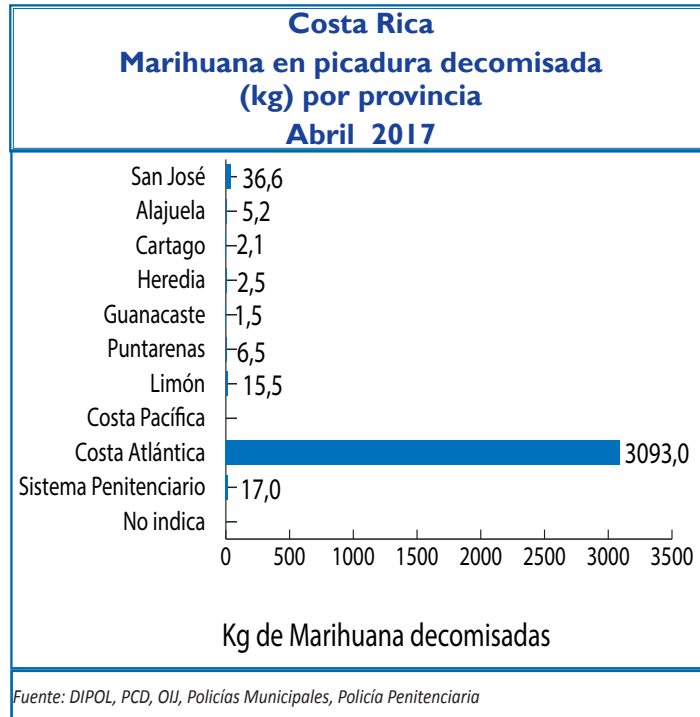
Costa Rica
Marihuana en picadura decomisada
(kg) por provincia
Abril 2017

San José 36,6
Alajuela 5,2
Cartago 2,1
Heredia 2,5
Guanacaste 1,5
Puntarenas 6,5
Limón 15,5
Costa Pacífica
Costa Atlántica 3093,0
Sistema Penitenciario 17,0
No indica

0 500 1000 1500 2000 2500 3000 3500

Kg de Marihuana decomisadas

Fuente: DIPOL, PCD, OIJ, Policías Municipales, Policía Penitenciaria